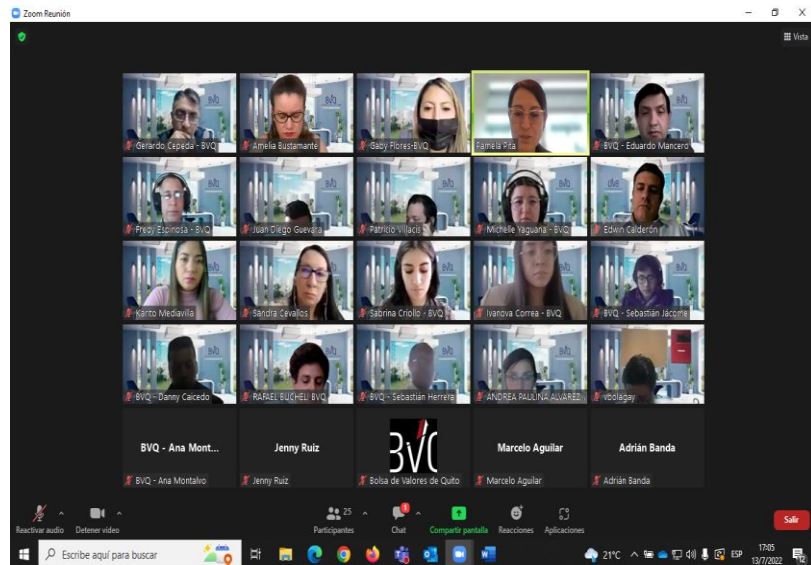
Zoom Reunión

Vista

Gerardo Cepeda - BVQ
Amelia Bustamante
Gaby Flores-BVQ
Pamela Pita
BVQ - Eduardo Mancero
Fredy Espinosa - BVQ
Juan Diego Guevara
Patricio Villacis
Michelle Yaguana - BVQ
Edwin Calderón
Karito Mediavilla
Sandra Cevallos
Sabrina Criollo - BVQ
Ivanova Correa - BVQ
BVQ - Sebastián Jácome
BVQ - Danny Caicedo
RAFAEL BUCHELI BVQ
BVQ - Sebastian Herrera
ANDREA PAULINA ALVAREZ
vbolagay

BVQ - Ana Mont...
BVQ - Ana Montalvo
Jenny Ruiz
Jenny Ruiz
BVQ
Bolsa de Valores de Quito
Marcelo Aguilar
Marcelo Aguilar
Adrián Banda
Adrián Banda

Reactivar audio
Detener vídeo
25
Participantes
Chat
Compartir pantalla
Reacciones
Aplicaciones
Salir

Escribe aquí para buscar
21°C
ESP
17:05
13/7/2022